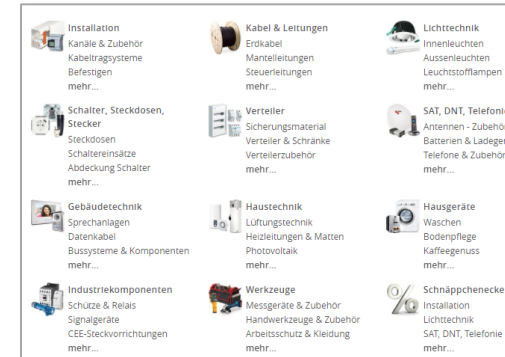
Installation
Kanäle & Zubehör
Kabeltragsysteme
Befestigen
mehr...

Kabel & Leitungen
Erdkabel
Mantelleitungen
Steuerleitungen
mehr...

Lichttechnik
Innenleuchten
Aussenleuchten
Leuchtstofflampen
mehr...

Schalter, Steckdosen, Stecker
Steckdosen
Schaltereinsätze
Abdeckung Schalter
mehr...

Verteiler
Sicherungsmaterial
Verteiler & Schränke
Verteilerzubehör
mehr...

SAT, DNT, Telefoni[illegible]
Antennen - Zubehö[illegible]
Batterien & Ladege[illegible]
Telefone & Zubehör
mehr...

Gebäudetechnik
Sprechanlagen
Datenkabel
Bussysteme & Komponenten
mehr...

Haustechnik
Lüftungstechnik
Heizleitungen & Matten
Photovoltaik
mehr...

Hausgeräte
Waschen
Bodenpflege
Kaffeegenuss
mehr...

Industriekomponenten
Schütze & Relais
Signalgeräte
CEE-Steckvorrichtungen
mehr...

Werkzeuge
Messgeräte & Zubehör
Handwerkzeuge & Zubehör
Arbeitsschutz & Kleidung
mehr...

Schnäppchenecke
Installation
Lichttechnik
SAT, DNT, Telefonie
mehr...